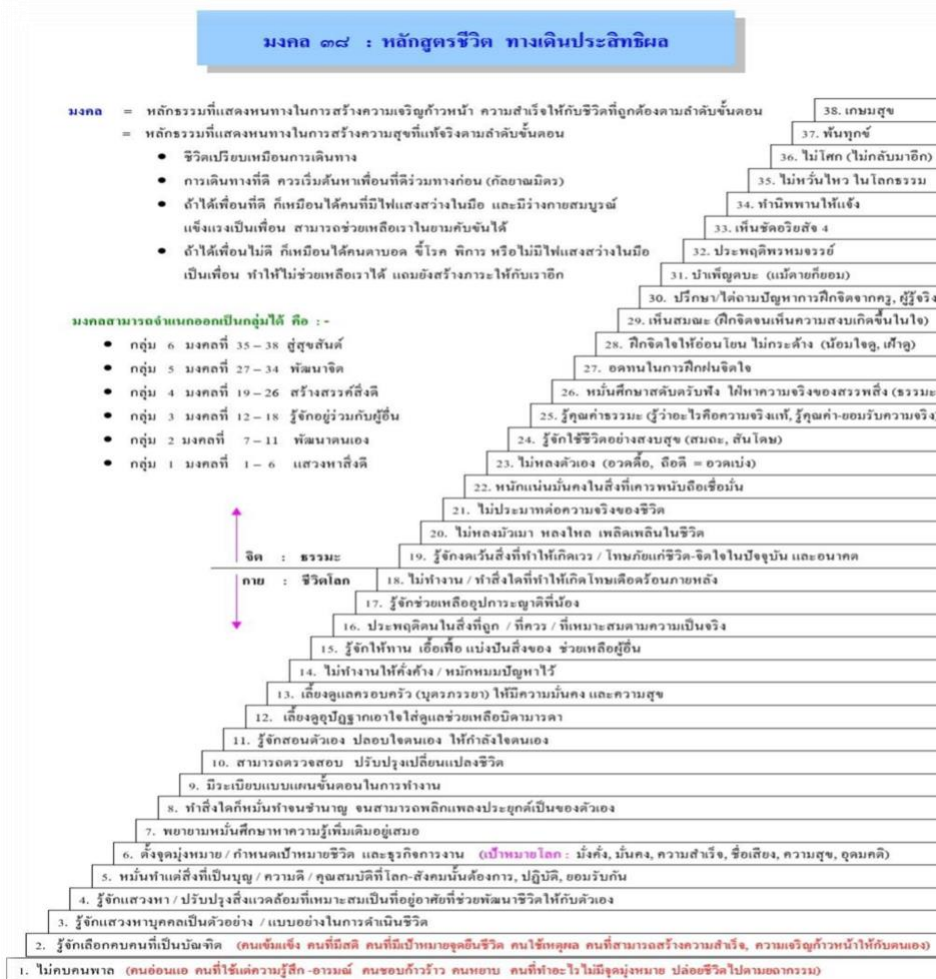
มงคล ๓๘ : หลักสูตรชีวิต ทางเดินประสิทธิผล

มงคล = หลักธรรมที่แสดงหนทางในการสร้างความเจริญก้าวหน้า ความสำเร็จให้กับชีวิตที่ถูกต้องตามลำดับขั้นตอน

= หลักธรรมที่แสดงหนทางในการสร้างความสุขที่แท้จริงตามลำดับขั้นตอน

• ชีวิตเปรียบเหมือนการเดินทาง

• การเดินทางที่ดี ควรเริ่มค้นหาเพื่อนที่ดีร่วมทางก่อน (กัลยาณมิตร)

• ถ้าได้เพื่อนที่ดี ก็เหมือนได้คนที่มีไฟแสงสว่างในมือ และมีร่างกายสมบูรณ์ แข็งแรงเป็นเพื่อน สามารถช่วยเหลือเราในยามคับขันได้

• ถ้าได้เพื่อนไม่ดี ก็เหมือนได้คนตาบอด ขี้โรค พิการ หรือไม่มีไฟแสงสว่างในมือ เป็นเพื่อน ทำให้ไม่ช่วยเหลือเราได้ แถมยังสร้างภาระให้กับเราอีก

มงคลสามารถจำแนกออกเป็นกลุ่มได้ คือ :-

• กลุ่ม 6 มงคลที่ 35 – 38 สู่สุขสันต์

• กลุ่ม 5 มงคลที่ 27 – 34 พัฒนาจิต

• กลุ่ม 4 มงคลที่ 19 – 26 สร้างสรรค์สิ่งดี

• กลุ่ม 3 มงคลที่ 12 – 18 รู้จักอยู่ร่วมกับผู้อื่น

• กลุ่ม 2 มงคลที่ 7 – 11 พัฒนาตนเอง

• กลุ่ม 1 มงคลที่ 1 – 6 แสวงหาสิ่งดี

38. เกษมสุข

37. พ้นทุกข์

36. ไม่โศก (ไม่กลับมาอีก)

35. ไม่หวั่นไหว ในโลกธรรม

34. ทำนิพพานให้แจ้ง

33. เห็นชัดอริยสัจ 4

32. ประพฤติพรหมจรรย์

31. บำเพ็ญตบะ (แม้ตายก็ยอม)

30. ปรึกษา/ได้ถามปัญหาการฝึกจิตจากครู, ผู้รู้จริง

29. เห็นสมณะ (ฝึกจิตจนเห็นความสงบเกิดขึ้นในใจ)

28. ฝึกจิตใจให้อ่อนโยน ไม่กระด้าง (น้อมใจดู, เก้าดู)

27. อดทนในการฝึกฝนจิตใจ

26. หมั่นศึกษาสดับตรับฟัง ไฝ่หาความจริงของสรรพสิ่ง (ธรรมะ

25. รู้คุณค่าธรรมะ (รู้ว่าอะไรคือความจริงแท้, รู้คุณค่า-ยอมรับความจริง

24. รู้จักใช้ชีวิตอย่างสงบสุข (สมถะ, สันโดษ)

23. ไม่หลงตัวเอง (อวดดื้อ, ถือดี = อวดเบ่ง)

22. หนักแน่นมั่นคงในสิ่งที่เคารพนับถือเชื่อมั่น

21. ไม่ประมาทต่อความจริงของชีวิต

20. ไม่หลงมัวเมา หลงไหล เพลิดเพลินในชีวิต

จิต : ธรรมะ

19. รู้จักละเว้นสิ่งที่ทำให้เกิดเวร / โทษภัยแก่ชีวิต-จิตใจในปัจจุบัน และอนาคต

กาย : ชีวิตโลก

18. ไม่ทำงาน / ทำสิ่งใดที่ทำให้เกิดโทษเดือดร้อนภายหลัง

17. รู้จักช่วยเหลืออุปการะญาติพี่น้อง

16. ประพฤติตนในสิ่งที่ถูก / ที่ควร / ที่เหมาะสมตามความเป็นจริง

15. รู้จักให้ทาน เอื้อเฟื้อ แบ่งปันสิ่งของ ช่วยเหลือผู้อื่น

14. ไม่ทำงานให้คั่งค้าง / หมักหมมปัญหาไว้

13. เลี้ยงดูแลครอบครัว (บุตรภรรยา) ให้มีความมั่นคง และความสุข

12. เลี้ยงดูปฏิบัติเอาใจใส่ดูแลช่วยเหลือบิดามารดา

11. รู้จักสอนตัวเอง ปลอบใจตนเอง ให้กำลังใจตนเอง

10. สามารถตรวจสอบ ปรับปรุงเปลี่ยนแปลงชีวิต

9. มีระเบียบแบบแผนขั้นตอนในการทำงาน

8. ทำสิ่งใดก็หมั่นทำจนชำนาญ จนสามารถพลิกแพลงประยุกต์เป็นของตัวเอง

7. พยายามหมั่นศึกษาหาความรู้เพิ่มเติมอยู่เสมอ

6. ตั้งจุดมุ่งหมาย / กำหนดเป้าหมายชีวิต และธุรกิจการงาน (เป้าหมายโลก : มั่งคั่ง, มั่นคง, ความสำเร็จ, ชื่อเสียง, ความสุข, อุดมคติ)

5. หมั่นทำแต่สิ่งที่เป็นบุญ / ความดี / คุณสมบัติที่โลก-สังคมนั้นต้องการ, ปฏิบัติ, ยอมรับกัน

4. รู้จักแสวงหา / ปรับปรุงสิ่งแวดล้อมที่เหมาะสมเป็นที่อยู่อาศัยที่ช่วยพัฒนาชีวิตให้กับตัวเอง

3. รู้จักแสวงหาบุคคลเป็นตัวอย่าง / แบบอย่างในการดำเนินชีวิต

2. รู้จักเลือกคบคนที่เป็นบัณฑิต (คนเข้มแข็ง คนที่มีสติ คนที่มีเป้าหมายจุดยืนชีวิต คนใช้เหตุผล คนที่สามารถสร้างความสำเร็จ, ความเจริญก้าวหน้าให้กับตนเอง)

1. ไม่คบคนพาล (คนอ่อนแอ คนที่ใช้แต่ความรู้สึก-อารมณ์ คนชอบก้าวร้าว คนหยาบ คนที่ทำอะไรไม่มีจุดมุ่งหมาย ปล่อยชีวิตไปตามยถากรรม)